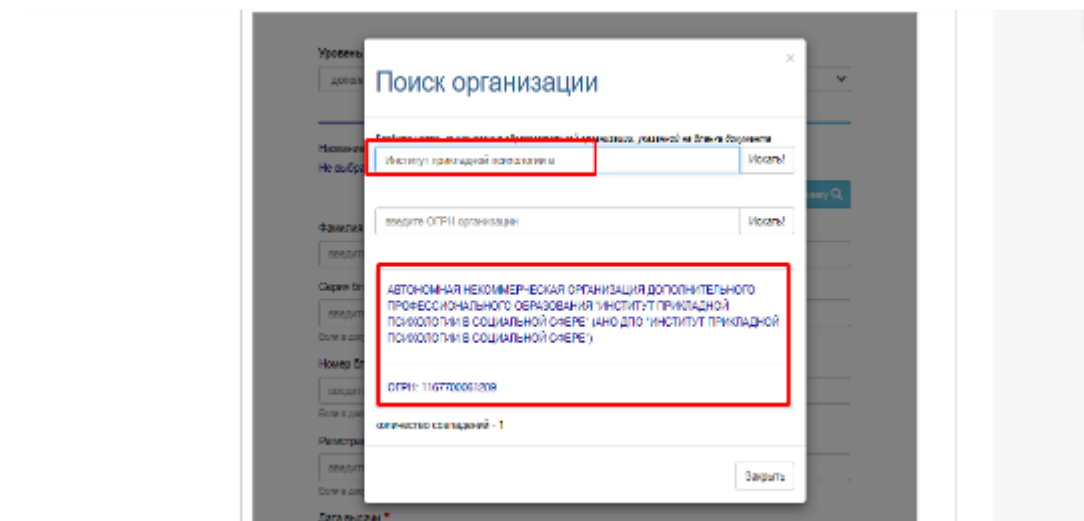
Уровень
Наимено
Не выбра
Фамилия
Серия бл
Номер бл
Регистра
Дата выдачи *

Поиск организации

×

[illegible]

Институт прикладной психологии в

Искать!

введите ОГРН организации

Искать!

АВТОНОМНАЯ НЕКОММЕРЧЕСКАЯ ОРГАНИЗАЦИЯ ДОПОЛНИТЕЛЬНОГО ПРОФЕССИОНАЛЬНОГО ОБРАЗОВАНИЯ "ИНСТИТУТ ПРИКЛАДНОЙ ПСИХОЛОГИИ В СОЦИАЛЬНОЙ СФЕРЕ" (АНО ДПО "ИНСТИТУТ ПРИКЛАДНОЙ ПСИХОЛОГИИ В СОЦИАЛЬНОЙ СФЕРЕ")

ОГРН: 1167700061209

количество совпадений - 1

Закрыть